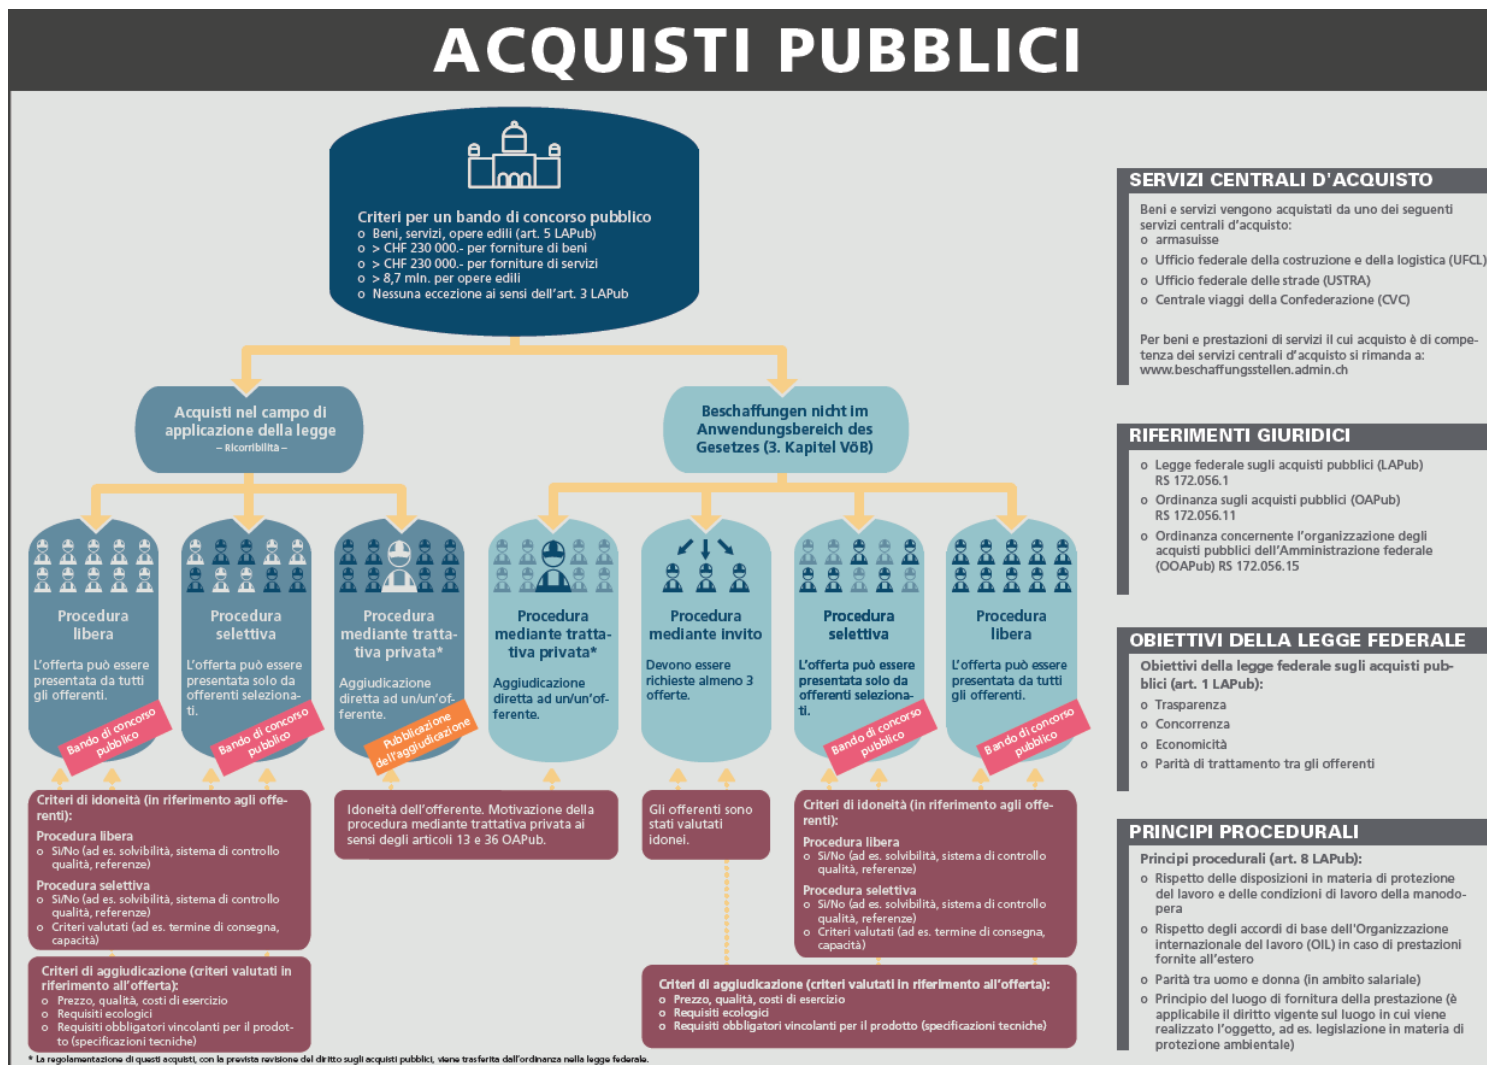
ACQUISTI PUBBLICI

Criteri per un bando di concorso pubblico
o Beni, servizi, opere edili (art. 5 LAPub)
o > CHF 230 000.- per forniture di beni
o > CHF 230 000.- per forniture di servizi
o > 8,7 mln. per opere edili
o Nessuna eccezione ai sensi dell'art. 3 LAPub

Acquisti nel campo di applicazione della legge
– Ricorribilità –

Beschaffungen nicht im Anwendungsbereich des Gesetzes (3. Kapitel VöB)

Procedura libera
L'offerta può essere presentata da tutti gli offerenti.
Bando di concorso pubblico

Procedura selettiva
L'offerta può essere presentata solo da offerenti selezionati.
Bando di concorso pubblico

Procedura mediante trattativa privata*
Aggiudicazione diretta ad un/un'offerente.
Pubblicazione dell'aggiudicazione

Procedura mediante trattativa privata*
Aggiudicazione diretta ad un/un'offerente.

Procedura mediante invito
Devono essere richieste almeno 3 offerte.

Procedura selettiva
L'offerta può essere presentata solo da offerenti selezionati.
Bando di concorso pubblico

Procedura libera
L'offerta può essere presentata da tutti gli offerenti.
Bando di concorso pubblico

Criteri di idoneità (in riferimento agli offerenti):
Procedura libera
o Sì/No (ad es. solvibilità, sistema di controllo qualità, referenze)
Procedura selettiva
o Sì/No (ad es. solvibilità, sistema di controllo qualità, referenze)
o Criteri valutati (ad es. termine di consegna, capacità)

Idoneità dell'offerente. Motivazione della procedura mediante trattativa privata ai sensi degli articoli 13 e 36 OAPub.

Gli offerenti sono stati valutati idonei.

Criteri di idoneità (in riferimento agli offerenti):
Procedura libera
o Sì/No (ad es. solvibilità, sistema di controllo qualità, referenze)
Procedura selettiva
o Sì/No (ad es. solvibilità, sistema di controllo qualità, referenze)
o Criteri valutati (ad es. termine di consegna, capacità)

Criteri di aggiudicazione (criteri valutati in riferimento all'offerta):
o Prezzo, qualità, costi di esercizio
o Requisiti ecologici
o Requisiti obbligatori vincolanti per il prodotto (specificazioni tecniche)

Criteri di aggiudicazione (criteri valutati in riferimento all'offerta):
o Prezzo, qualità, costi di esercizio
o Requisiti ecologici
o Requisiti obbligatori vincolanti per il prodotto (specificazioni tecniche)

* La regolamentazione di questi acquisti, con la prevista revisione del diritto sugli acquisti pubblici, viene trasferita dall'ordinanza nella legge federale.

SERVIZI CENTRALI D'ACQUISTO
Beni e servizi vengono acquistati da uno dei seguenti servizi centrali d'acquisto:
o armasuisse
o Ufficio federale della costruzione e della logistica (UFCL)
o Ufficio federale delle strade (USTRA)
o Centrale viaggi della Confederazione (CVC)

Per beni e prestazioni di servizi il cui acquisto è di competenza dei servizi centrali d'acquisto si rimanda a: www.beschaffungsstellen.admin.ch

RIFERIMENTI GIURIDICI
o Legge federale sugli acquisti pubblici (LAPub) RS 172.056.1
o Ordinanza sugli acquisti pubblici (OAPub) RS 172.056.11
o Ordinanza concernente l'organizzazione degli acquisti pubblici dell'Amministrazione federale (OOAPub) RS 172.056.15

OBIETTIVI DELLA LEGGE FEDERALE
Obiettivi della legge federale sugli acquisti pubblici (art. 1 LAPub):
o Trasparenza
o Concorrenza
o Economicità
o Parità di trattamento tra gli offerenti

PRINCIPI PROCEDURALI
Principi procedurali (art. 8 LAPub):
o Rispetto delle disposizioni in materia di protezione del lavoro e delle condizioni di lavoro della manodopera
o Rispetto degli accordi di base dell'Organizzazione internazionale del lavoro (OIL) in caso di prestazioni fornite all'estero
o Parità tra uomo e donna (in ambito salariale)
o Principio del luogo di fornitura della prestazione (è applicabile il diritto vigente sul luogo in cui viene realizzato l'oggetto, ad es. legislazione in materia di protezione ambientale)